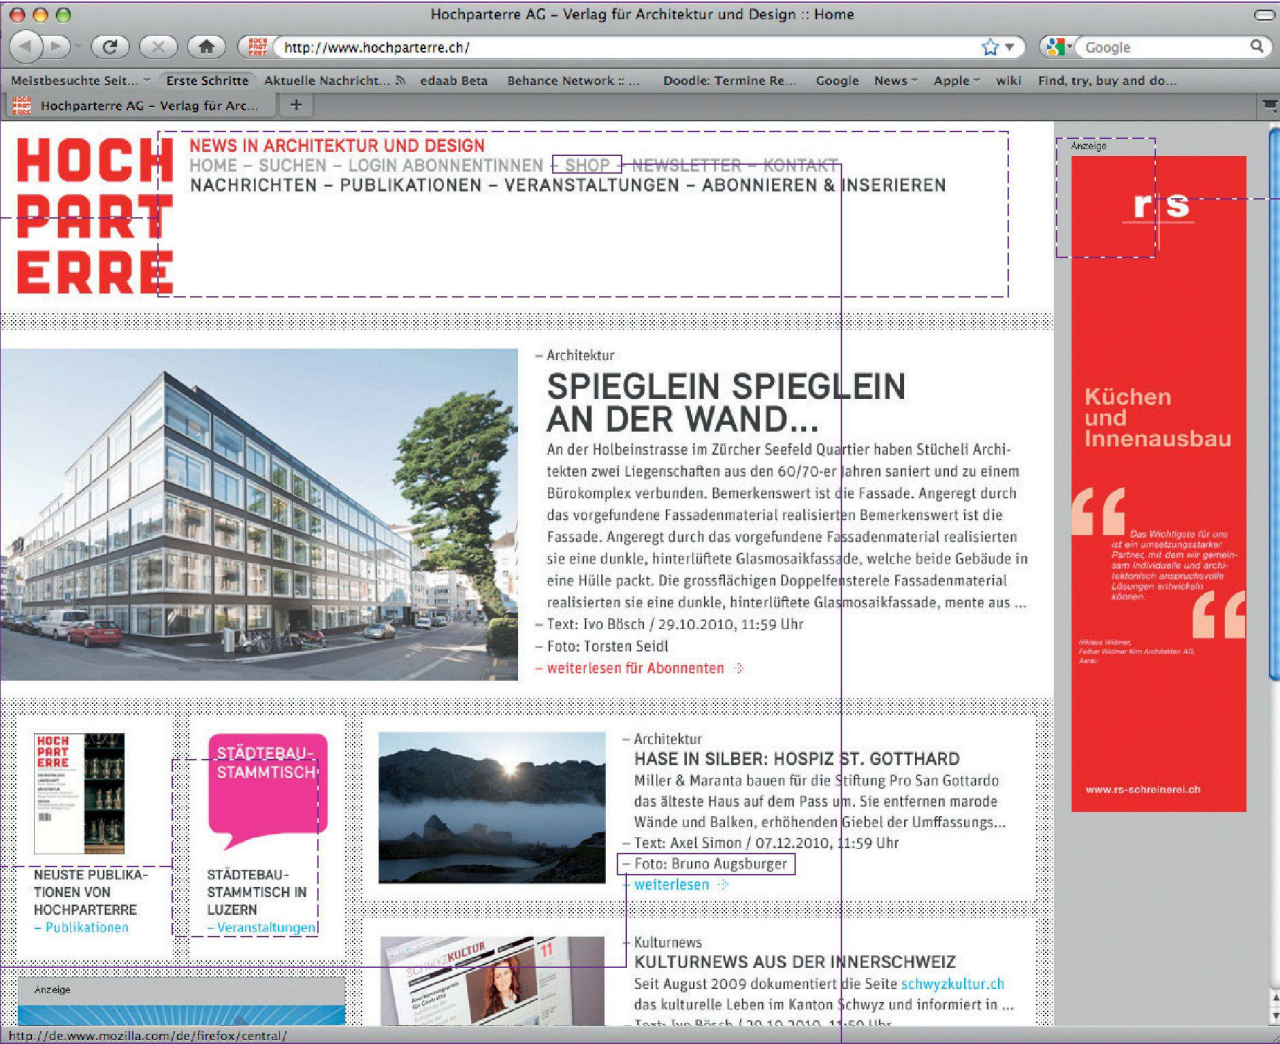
Hochparterre AG – Verlag für Architektur und Design :: Home

http://www.hochparterre.ch/

Google

Meistbesuchte Seit... Erste Schritte Aktuelle Nachricht... edaab Beta Behance Network :: ... Doodle: Termine Re... Google News Apple wiki Find, try, buy and do...

Hochparterre AG – Verlag für Arc...

HOCH PART ERRE

NEWS IN ARCHITEKTUR UND DESIGN
HOME – SUCHEN – LOGIN ABONNENTINNEN – SHOP – NEWSLETTER – KONTAKT
NACHRICHTEN – PUBLIKATIONEN – VERANSTALTUNGEN – ABONNIEREN & INSERIEREN

Anzeige

rs

Küchen und Innenausbau

Das Wichtigste für uns ist ein umsetzungsstarker Partner, mit dem wir gemeinsam individuelle und architektonisch anspruchsvolle Lösungen entwickeln können.

Niklaus Widmer, Felber Widmer Kim Architekten AG, Aarau

www.rs-schreinerei.ch

– Architektur
SPIEGLEIN SPIEGLEIN AN DER WAND...
An der Holbeinstrasse im Zürcher Seefeld Quartier haben Stücheli Architekten zwei Liegenschaften aus den 60/70-er Jahren saniert und zu einem Bürokomplex verbunden. Bemerkenswert ist die Fassade. Angeregt durch das vorgefundene Fassadenmaterial realisierten Bemerkenswert ist die Fassade. Angeregt durch das vorgefundene Fassadenmaterial realisierten sie eine dunkle, hinterlüftete Glasmosaikfassade, welche beide Gebäude in eine Hülle packt. Die grossflächigen Doppelfensterele Fassadenmaterial realisierten sie eine dunkle, hinterlüftete Glasmosaikfassade, mente aus ...
– Text: Ivo Bösch / 29.10.2010, 11:59 Uhr
– Foto: Torsten Seidl
– weiterlesen für Abonnenten

HOCH PART ERRE

NEUSTE PUBLIKATIONEN VON HOCHPARTERRE
– Publikationen

STÄDTEBAU-STAMMTISCH

STÄDTEBAU-STAMMTISCH IN LUZERN
– Veranstaltungen

– Architektur
HASE IN SILBER: HOSPIZ ST. GOTTHARD
Miller & Maranta bauen für die Stiftung Pro San Gottardo das älteste Haus auf dem Pass um. Sie entfernen marode Wände und Balken, erhöhenden Giebel der Umffassungs...
– Text: Axel Simon / 07.12.2010, 11:59 Uhr
– Foto: Bruno Augsburger
– weiterlesen

Anzeige

KULTUR

– Kulturnews
KULTURNEWS AUS DER INNERSCHWEIZ
Seit August 2009 dokumentiert die Seite schwyzkultur.ch das kulturelle Leben im Kanton Schwyz und informiert in ...
– Text: Ivo Bösch / 29.10.2010, 11:59 Uhr

http://de.www.mozilla.com/de/firefox/central/